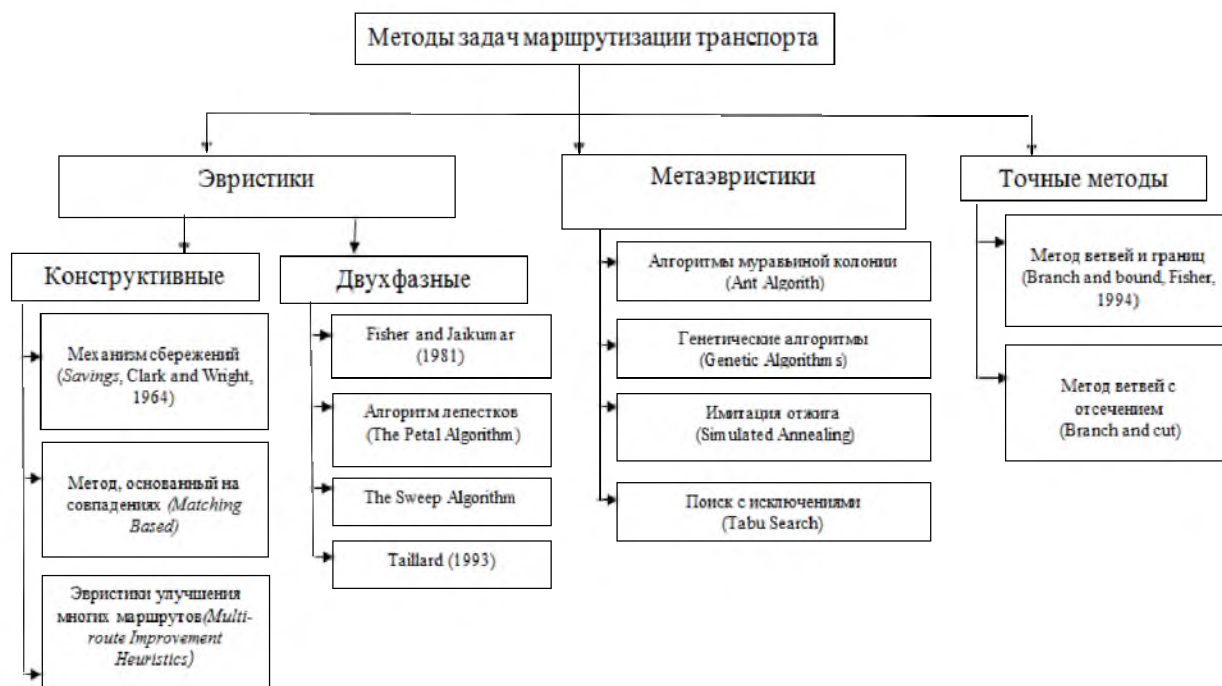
Методы задач маршрутизации транспорта

Эвристики

Конструктивные

Механизм сбережений (Savings, Clark and Wright, 1964)

Метод, основанный на совпадениях (Matching Based)

Эвристики улучшения многих маршрутов(Multi-route Improvement Heuristics)

Двухфазные

Fisher and Jaikumar (1981)

Алгоритм лепестков (The Petal Algorithm)

The Sweep Algorithm

Taillard (1993)

Метаэвристики

Алгоритмы муравьиной колонии (Ant Algorith)

Генетические алгоритмы (Genetic Algorithms)

Имитация отжига (Simulated Annealing)

Поиск с исключениями (Tabu Search)

Точные методы

Метод ветвей и границ (Branch and bound, Fisher, 1994)

Метод ветвей с отсечением (Branch and cut)